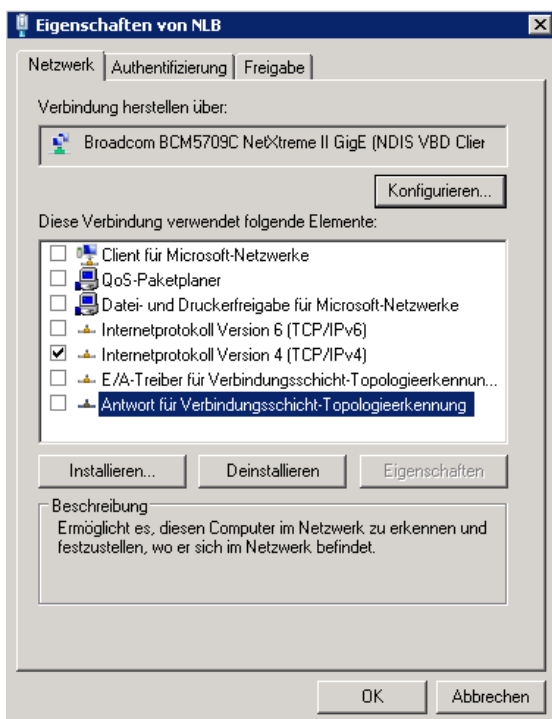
Eigenschaften von NLB

Netzwerk | Authentifizierung | Freigabe

Verbindung herstellen über:

Broadcom BCM5709C NetXtreme II GigE (NDIS VBD Clier

Konfigurieren...

Diese Verbindung verwendet folgende Elemente:

☐ Client für Microsoft-Netzwerke
☐ QoS-Paketplaner
☐ Datei- und Druckerfreigabe für Microsoft-Netzwerke
☐ Internetprotokoll Version 6 (TCP/IPv6)
☑ Internetprotokoll Version 4 (TCP/IPv4)
☐ E/A-Treiber für Verbindungsschicht-Topologieerkennun...
☐ Antwort für Verbindungsschicht-Topologieerkennung

Installieren... | Deinstallieren | Eigenschaften

Beschreibung
Ermöglicht es, diesen Computer im Netzwerk zu erkennen und festzustellen, wo er sich im Netzwerk befindet.

OK | Abbrechen